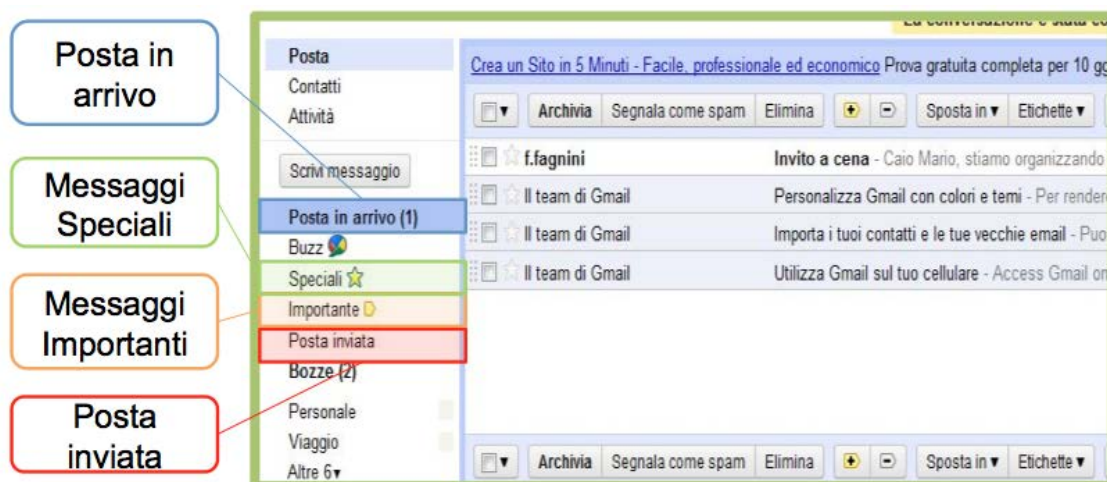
Posta in arrivo

Messaggi Speciali

Messaggi Importanti

Posta inviata

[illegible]

Posta
Contatti
Attività

Scrivi messaggio

Posta in arrivo (1)
Buzz
Speciali
Importante
Posta inviata
Bozze (2)

Personale
Viaggio
Altre 6▾

Crea un Sito in 5 Minuti - Facile, professionale ed economico Prova gratuita completa per 10 g

Archivia | Segnala come spam | Elimina | Sposta in ▾ | Etichette ▾

| | |
|---|---|
| f.fagnini | Invito a cena - Caio Mario, stiamo organizzando |
| Il team di Gmail | Personalizza Gmail con colori e temi - Per render |
| Il team di Gmail | Importa i tuoi contatti e le tue vecchie email - Puo |
| Il team di Gmail | Utilizza Gmail sul tuo cellulare - Access Gmail o |

Archivia | Segnala come spam | Elimina | Sposta in ▾ | Etichette ▾